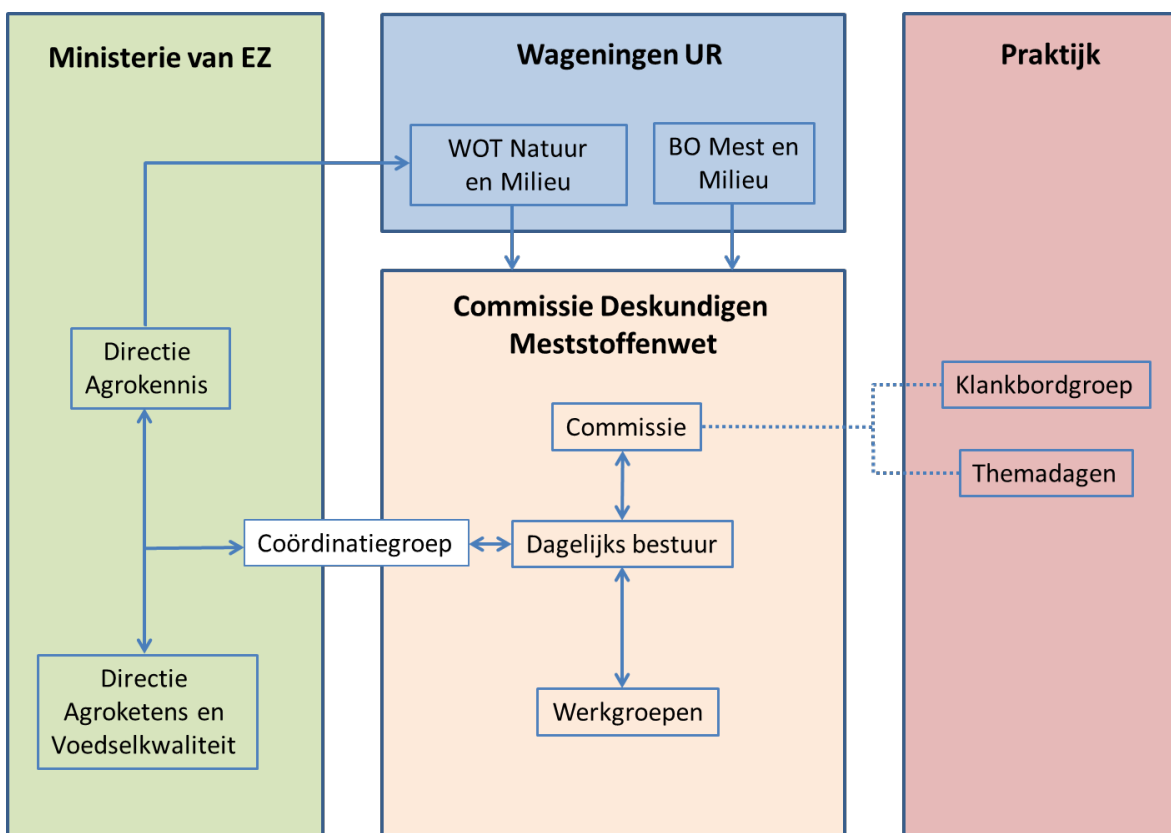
Ministerie van EZ

Wageningen UR

Praktijk

WOT Natuur en Milieu

BO Mest en Milieu

Commissie Deskundigen Meststoffenwet

Directie Agrokennis

Klankbordgroep

Commissie

Themadagen

Coördinatiegroep

Dagelijks bestuur

Directie Agroketens en Voedselkwaliteit

Werkgroepen